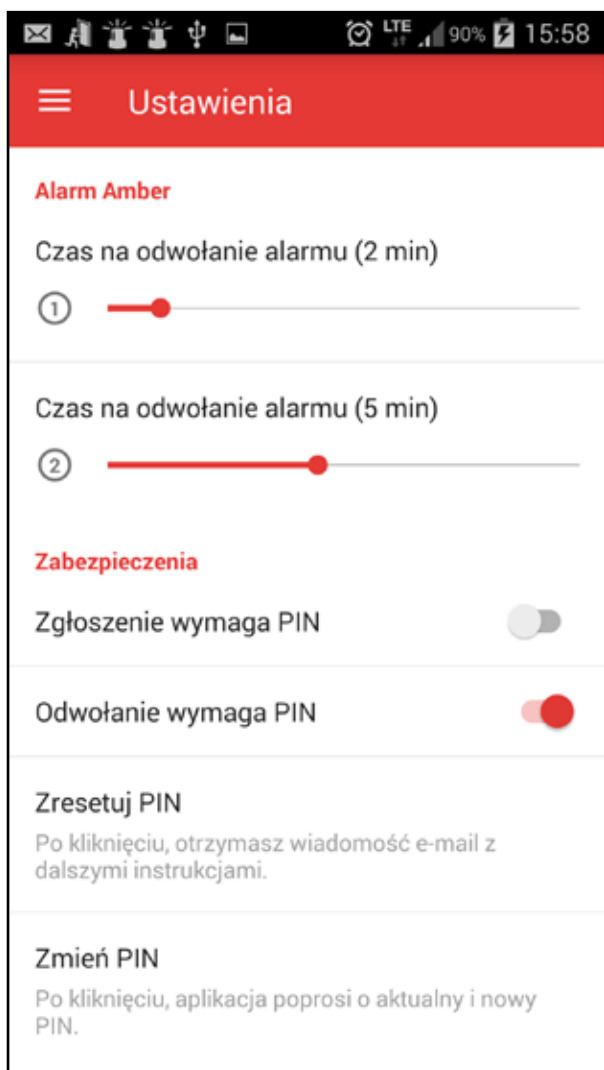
LTE 90% 15:58

Ustawienia

Alarm Amber

Czas na odwołanie alarmu (2 min)

1

Czas na odwołanie alarmu (5 min)

2

Zabezpieczenia

Zgłoszenie wymaga PIN

Odwołanie wymaga PIN

Zresetuj PIN

Po kliknięciu, otrzymasz wiadomość e-mail z dalszymi instrukcjami.

Zmień PIN

Po kliknięciu, aplikacja poprosi o aktualny i nowy PIN.